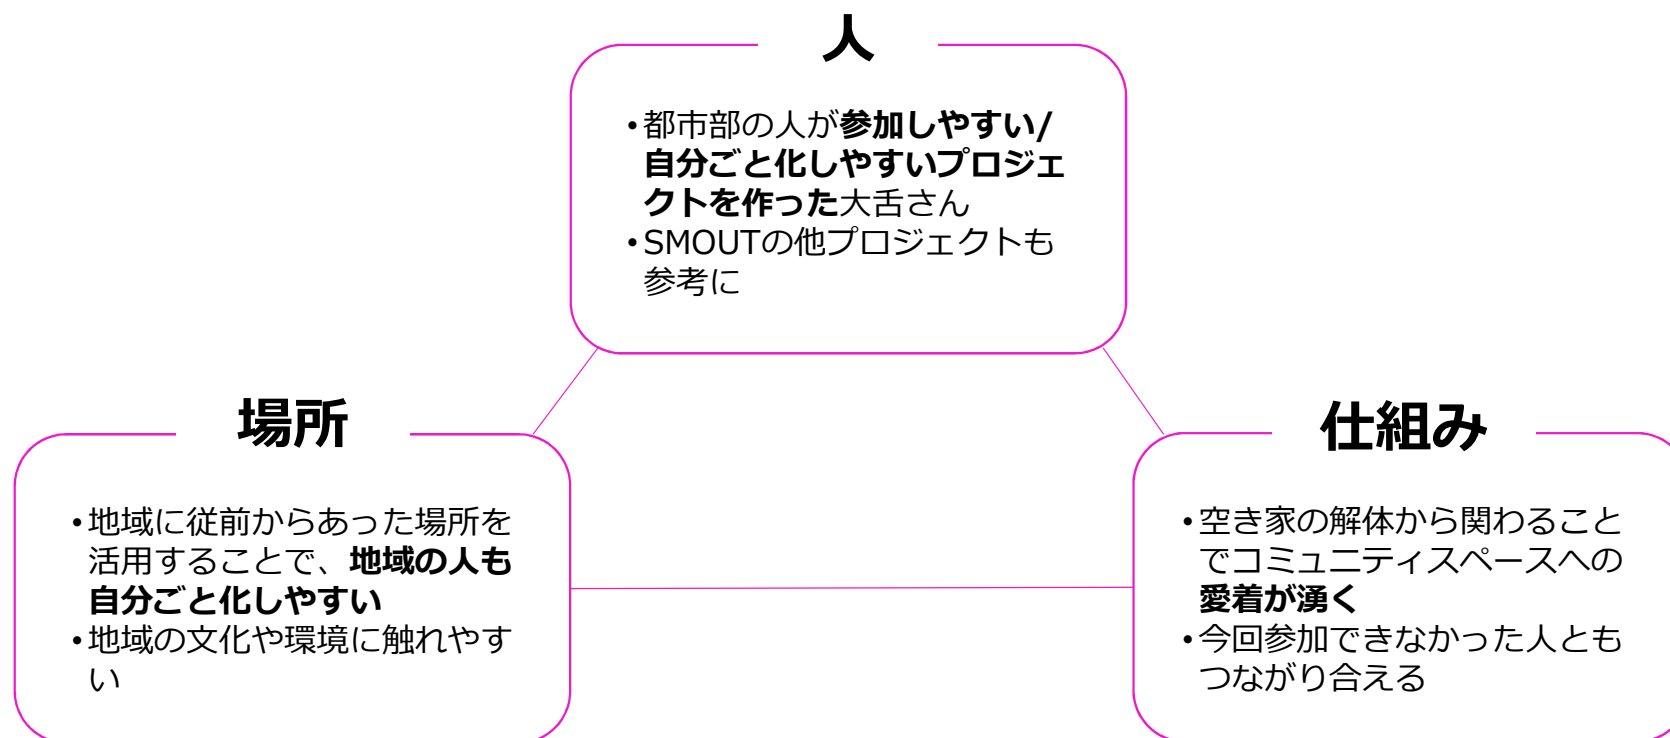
人

•都市部の人が参加しやすい/自分ごと化しやすいプロジェクトを作った大舌さん
•SMOUTの他プロジェクトも参考に

場所

•地域に従前からあった場所を活用することで、地域の人も自分ごと化しやすい
•地域の文化や環境に触れやすい

仕組み

•空き家の解体から関わることでコミュニティスペースへの愛着が湧く
•今回参加できなかった人ともつながり合える